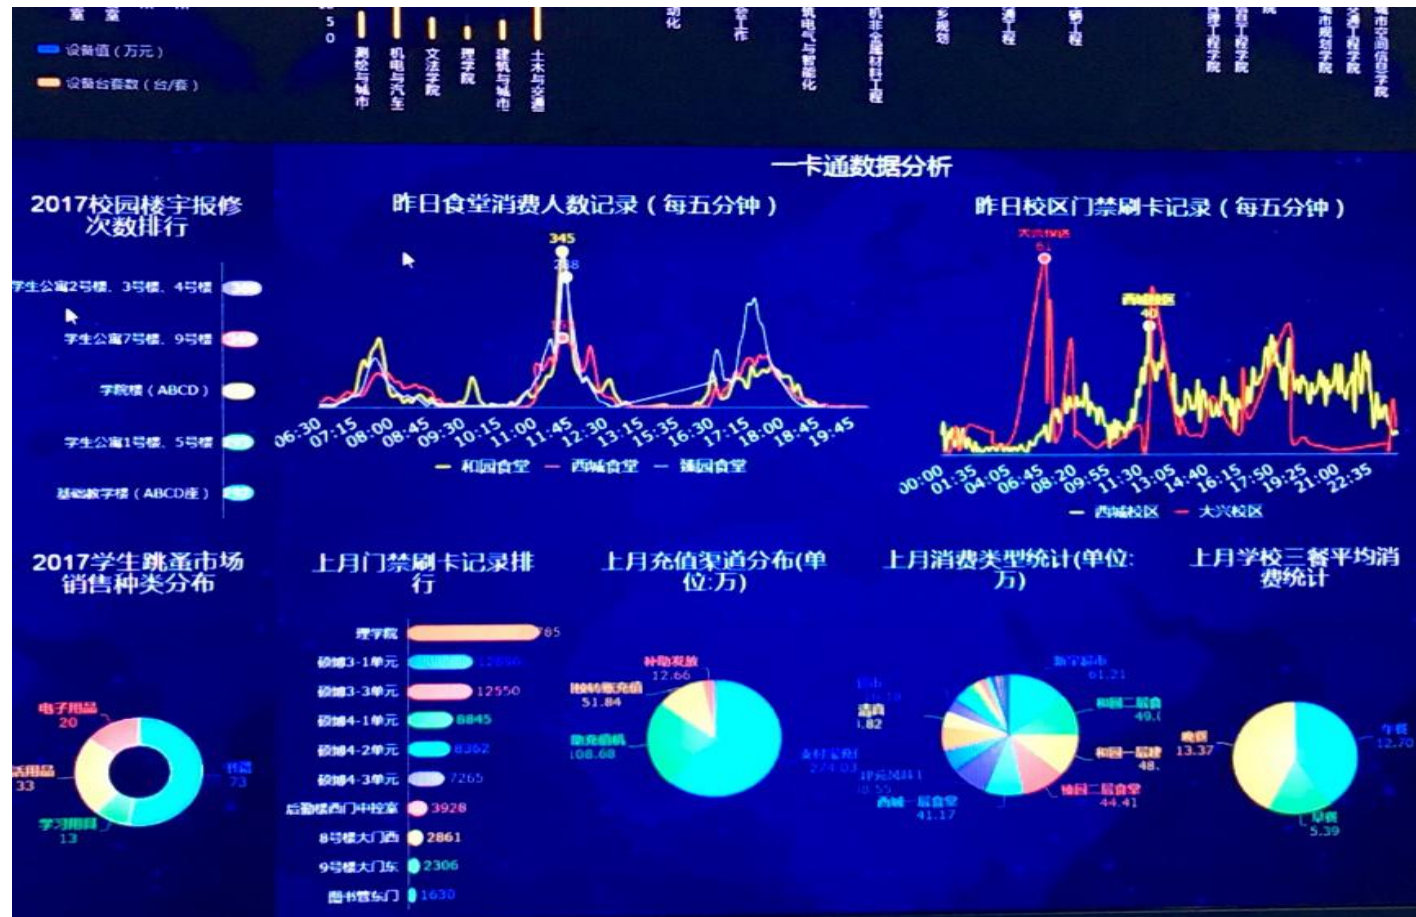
设备值（万元）
设备台套数（台/套）
5
0
测绘与城市
机电与汽车
文法学院
理学院
建筑与城市
土木与交通
动化
合工作
筑电气与智能化
机非金属材料工程
乡规划
通工程
辆工程
程学院
程学院
市规划学院
交通工程学院
市空间信息学院

一卡通数据分析

2017校园楼宇报修次数排行
学生公寓2号楼、3号楼、4号楼
学生公寓7号楼、9号楼
学院楼（ABCD）
学生公寓1号楼、5号楼
基础教学楼（ABCD座）

昨日食堂消费人数记录（每五分钟）
345
288
06:30 07:15 08:00 08:45 09:30 10:15 11:00 11:45 12:30 13:15 15:35 16:30 17:15 18:00 18:45 19:45
和园食堂 西城食堂 臻园食堂

昨日校区门禁刷卡记录（每五分钟）
大兴校区
61
西城校区
40
00:00 01:35 04:05 06:45 08:20 09:55 11:30 13:05 14:40 16:15 17:50 19:25 21:00 22:35
西城校区 大兴校区

2017学生跳蚤市场销售种类分布
电子用品
20
活用品
33
学习用品
13
书籍
73

上月门禁刷卡记录排行
理学院 785
研楼3-1单元 12856
研楼3-3单元 12550
研楼4-1单元 8845
研楼4-2单元 8362
研楼4-3单元 7265
后勤楼西门中控室 3928
8号楼大门西 2861
9号楼大门东 2306
图书馆东门 1630

上月充值渠道分布(单位:万)
补助发放
12.66
银行转账充值
51.84
圈充值机
108.68
支付宝充值
274.03

上月消费类型统计(单位:万)
数字超市
61.21
和园二层食
49.0
和园一层建
48.
臻园二层食堂
44.41
西城一层食堂
41.17
浴室
.82
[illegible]
8.55

上月学校三餐平均消费统计
晚餐
13.37
午餐
12.70
早餐
5.39